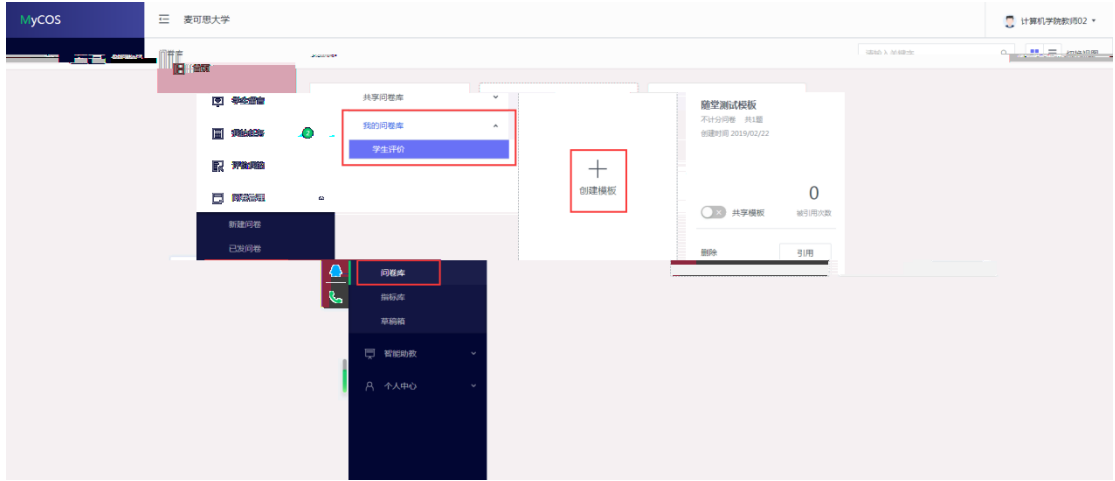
MyCOS

麦可思大学

计算机学院教师02

共享问卷库

我的问卷库

学生评价

创建模板

随堂测试模板

不计分问卷 共1题

创建时间 2019/02/22

0

共享模板

被引用次数

删除

引用

新建问卷

已发问卷

问卷库

指标库

草稿箱

智能助教

个人中心